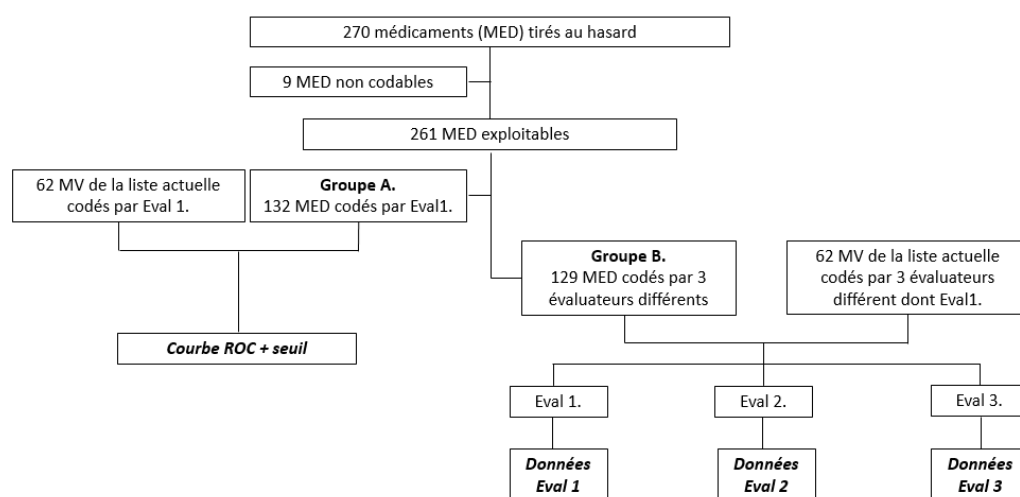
270 médicaments (MED) tirés au hasard

9 MED non codables

261 MED exploitables

62 MV de la liste actuelle codés par Eval 1.

**Groupe A.**
132 MED codés par Eval1.

**Groupe B.**
129 MED codés par 3 évaluateurs différents

62 MV de la liste actuelle codés par 3 évaluateurs différent dont Eval1.

***Courbe ROC + seuil***

Eval 1.

Eval 2.

Eval 3.

***Données Eval 1***

***Données Eval 2***

***Données Eval 3***